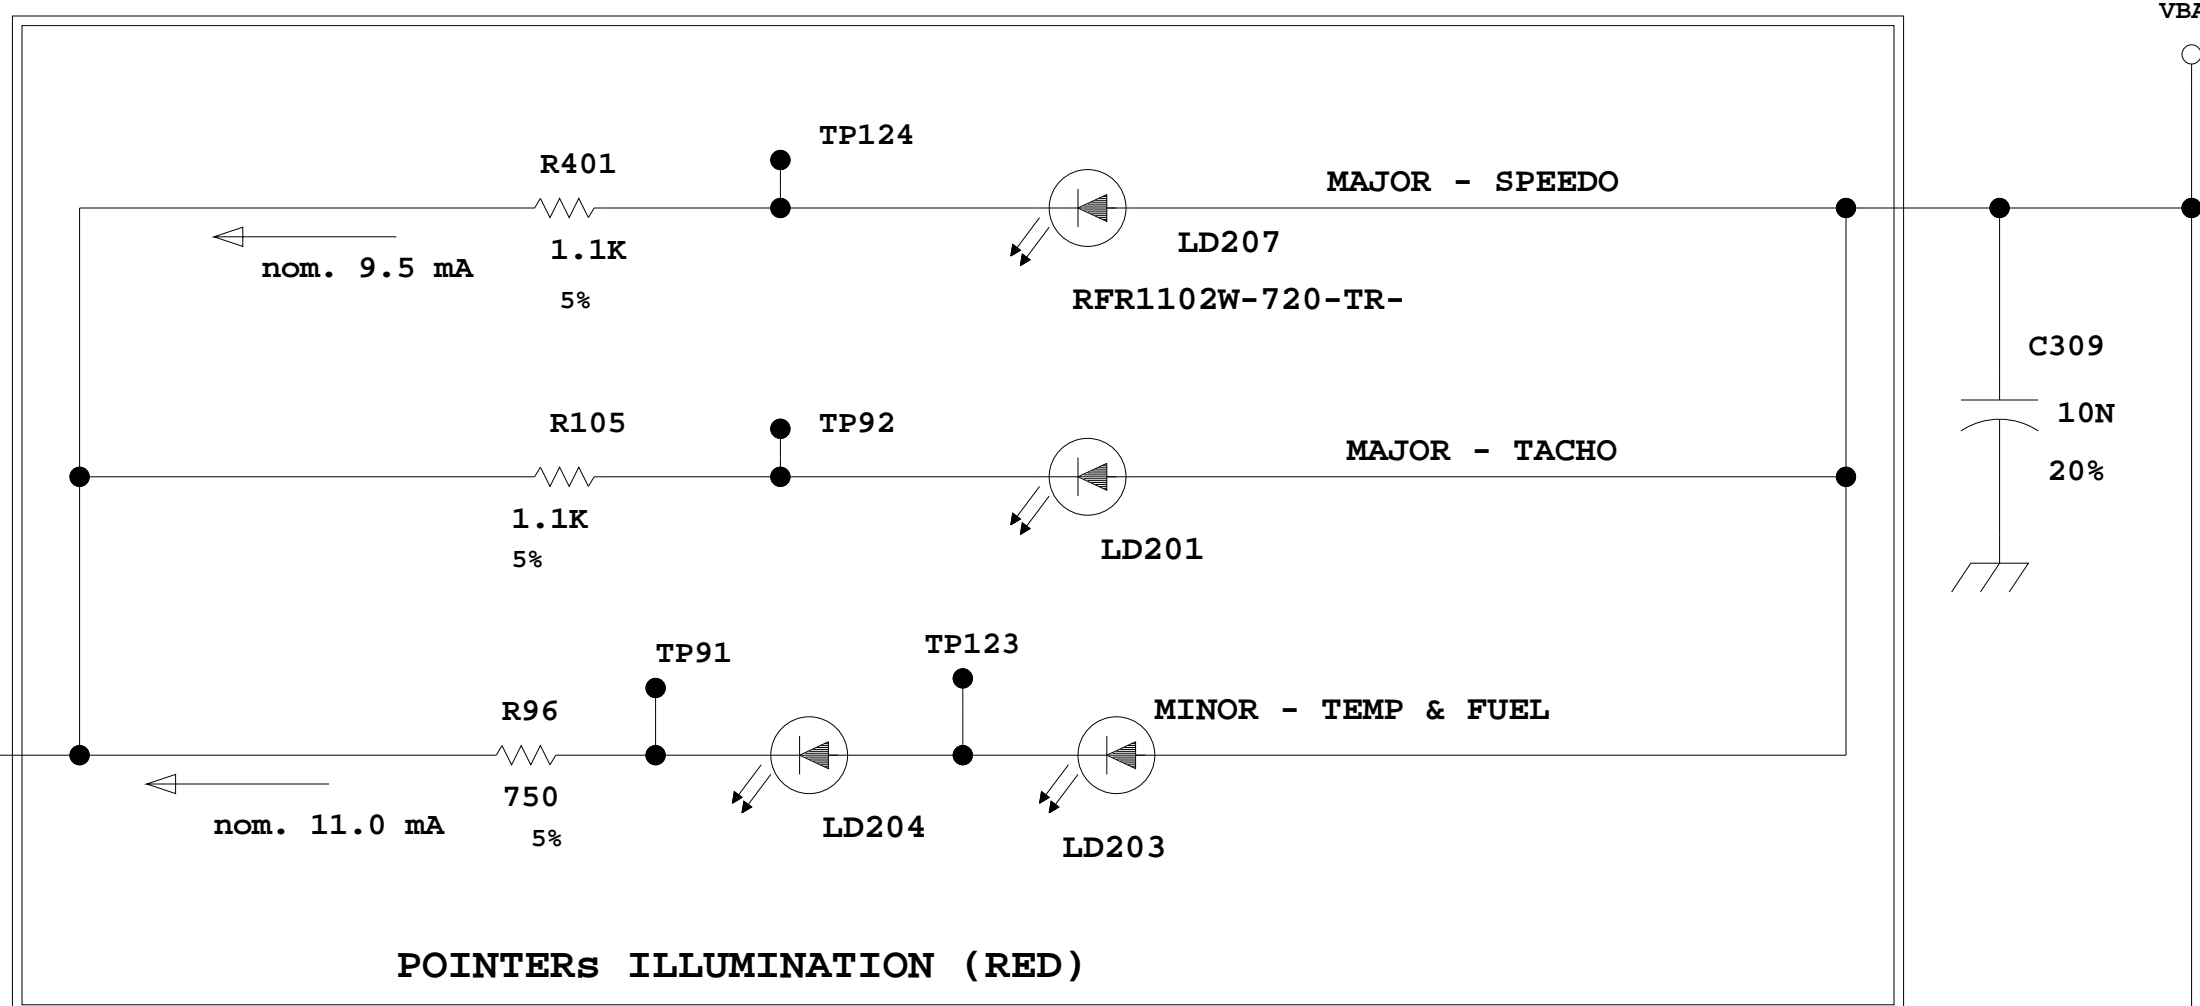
VBA

TP124

R401

MAJOR - SPEEDO

LD207

nom. 9.5 mA

1.1K

5%

RFR1102W-720-TR-

C309

10N

20%

R105

TP92

MAJOR - TACHO

1.1K

5%

LD201

TP91

TP123

R96

MINOR - TEMP & FUEL

750

nom. 11.0 mA

5%

LD204

LD203

POINTERs ILLUMINATION (RED)